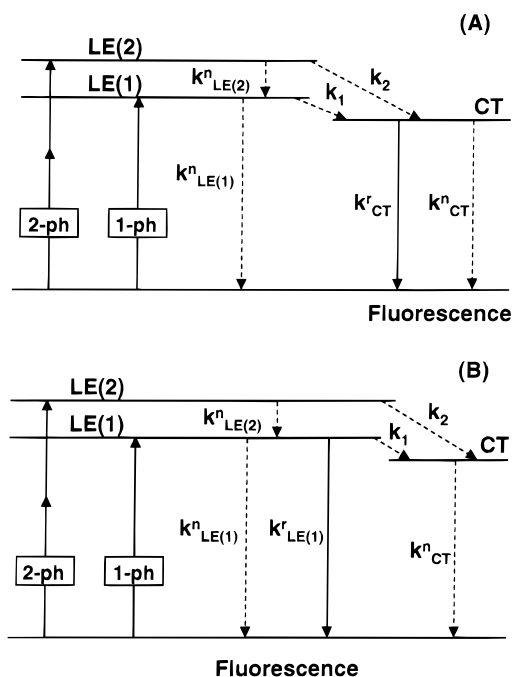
(A)

LE(2)

LE(1)

$k^n_{LE(2)}$

$k_2$

$k_1$

CT

$k^n_{LE(1)}$

2-ph

1-ph

$k^r_{CT}$

$k^n_{CT}$

Fluorescence

(B)

LE(2)

$k_2$

LE(1)

$k^n_{LE(2)}$

$k_1$

CT

$k^n_{LE(1)}$

$k^r_{LE(1)}$

$k^n_{CT}$

2-ph

1-ph

Fluorescence